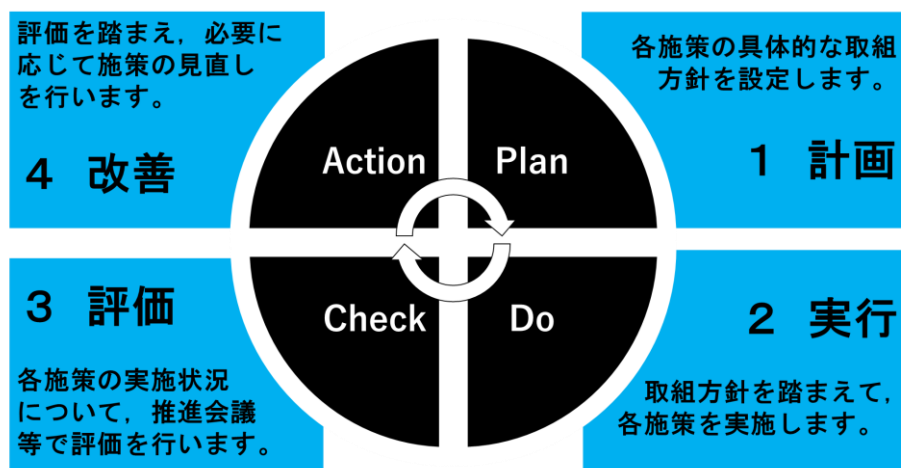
評価を踏まえ，必要に応じて施策の見直しを行います。

４　改善

各施策の具体的な取組方針を設定します。

１　計画

Action

Plan

Check

Do

３　評価

各施策の実施状況について，推進会議等で評価を行います。

２　実行

取組方針を踏まえて，各施策を実施します。